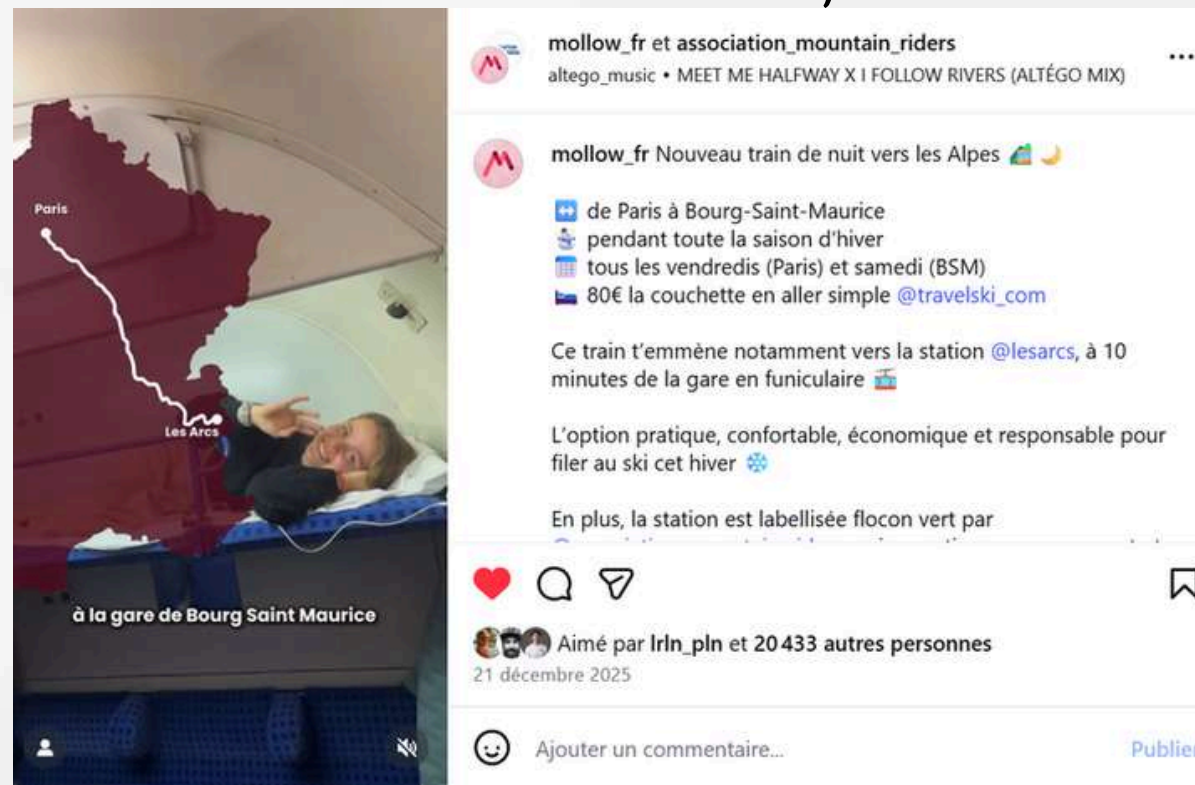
Paris

Les Arcs

à la gare de Bourg Saint Maurice

mollow_fr et association_mountain_riders
altego_music • MEET ME HALFWAY X I FOLLOW RIVERS (ALTÉGO MIX)

mollow_fr Nouveau train de nuit vers les Alpes 🏞️ 🌙

↔️ de Paris à Bourg-Saint-Maurice
⛷️ pendant toute la saison d'hiver
📅 tous les vendredis (Paris) et samedi (BSM)
🛌 80€ la couchette en aller simple @travelski_com

Ce train t'emmène notamment vers la station @lesarcs, à 10 minutes de la gare en funiculaire 🚡

L'option pratique, confortable, économique et responsable pour filer au ski cet hiver ❄️

En plus, la station est labellisée flocon vert par
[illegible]

Aimé par lrln_pln et 20 433 autres personnes
21 décembre 2025

Ajouter un commentaire...
Publier